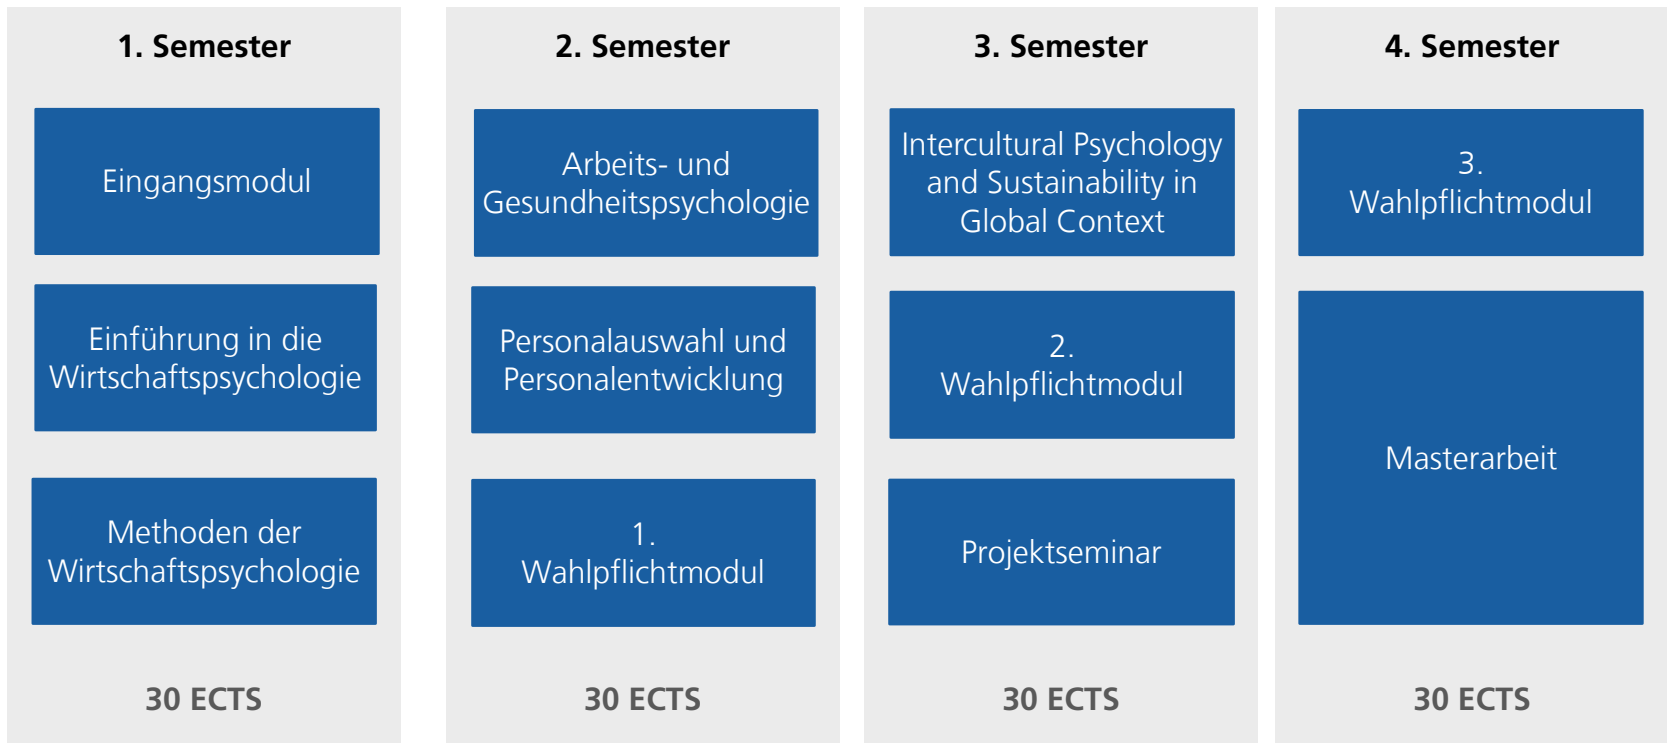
1. Semester

Eingangsmodul

Einführung in die Wirtschaftspsychologie

Methoden der Wirtschaftspsychologie

30 ECTS

2. Semester

Arbeits- und Gesundheitspsychologie

Personalauswahl und Personalentwicklung

1. Wahlpflichtmodul

30 ECTS

3. Semester

Intercultural Psychology and Sustainability in Global Context

2. Wahlpflichtmodul

Projektseminar

30 ECTS

4. Semester

3. Wahlpflichtmodul

Masterarbeit

30 ECTS